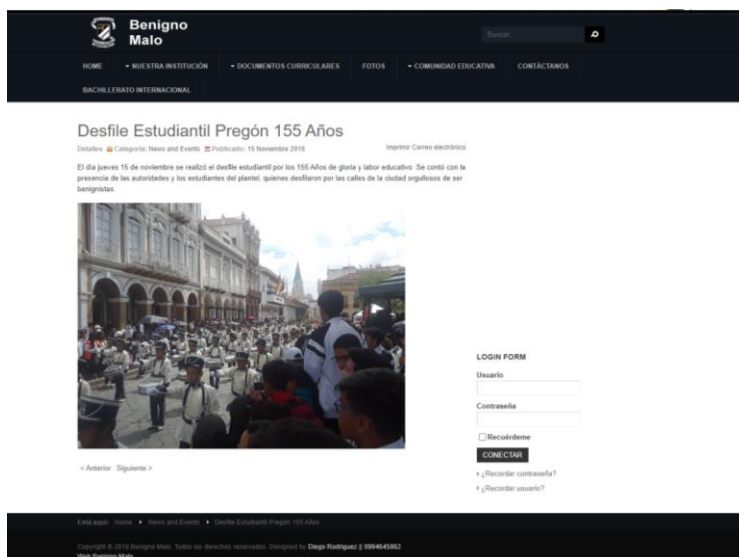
Benigno Malo

Buscar...

HOME ▾ NUESTRA INSTITUCIÓN ▾ DOCUMENTOS CURRICULARES FOTOS ▾ COMUNIDAD EDUCATIVA CONTÁCTANOS BACHILLERATO INTERNACIONAL

Desfile Estudiantil Pregón 155 Años

Detalles Categoría: News and Events Publicado: 15 Noviembre 2018

Imprimir Correo electrónico

El día jueves 15 de noviembre se realizó el desfile estudiantil por los 155 Años de gloria y labor educativo. Se contó con la presencia de las autoridades y los estudiantes del plantel, quienes desfilaron por las calles de la ciudad orgullosos de ser benignistas.

< Anterior Siguiente >

LOGIN FORM

Usuario

Contraseña

Recuérdeme

CONECTAR

¿Recordar contraseña?

¿Recordar usuario?

Está aquí: Home ▸ News and Events ▸ Desfile Estudiantil Pregón 155 Años

Copyright © 2018 Benigno Malo. Todos los derechos reservados. Designed by Diego Rodriguez || 0994645862 Web Benigno Malo